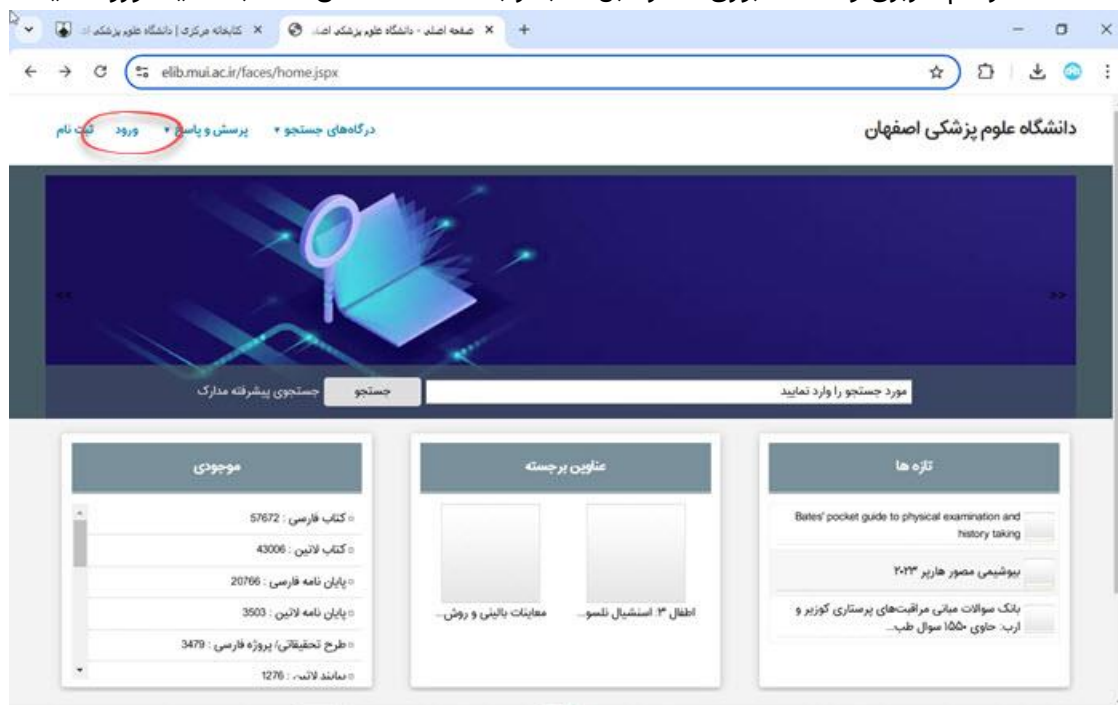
کتابخانه مرکزی | دانشگاه علوم پزشکی ا
صفحه اصلی - دانشگاه علوم پزشکی اص
elib.mui.ac.ir/faces/home.jspx

دانشگاه علوم پزشکی اصفهان
درگاه‌های جستجو ▾ پرسش و پاسخ ▾ ورود ثبت نام

<< >>

مورد جستجو را وارد نمایید
جستجو
جستجوی پیشرفته مدارک

تازه ها
Bates' pocket guide to physical examination and history taking
بیوشیمی مصور هارپر ۲۰۲۳
بانک سوالات مبانی مراقبت‌های پرستاری کوزیر و ارب: حاوی ۱۵۵۰ سوال طب...

عناوین برجسته
اطفال ۳: اسنشیال نلسو...
معاینات بالینی و روش...

موجودی
کتاب فارسی : 57672
کتاب لاتین : 43006
پایان نامه فارسی : 20766
پایان نامه لاتین : 3503
طرح تحقیقاتی/ پروژه فارسی : 3479
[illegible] لاتین : 1276